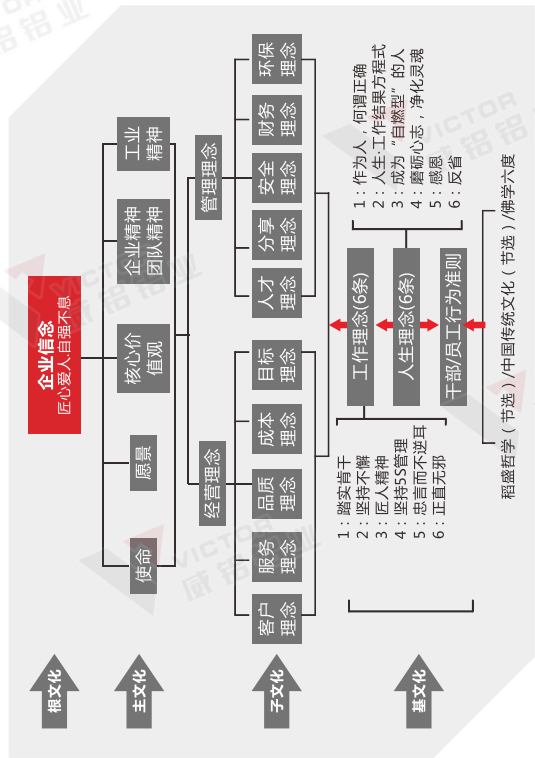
企业信念
匠心爱人,自强不息

使命
愿景
核心价值观
企业精神团队精神
工业精神

经营理念
客户理念
服务理念
品质理念
成本理念
目标理念

管理理念
人才理念
分享理念
安全理念
财务理念
环保理念

1:踏实肯干
2:坚持不懈
3:匠人精神
4:坚持5S管理
5:忠言而不逆耳
6:正直无邪

工作理念(6条)
人生理念(6条)
干部/员工行为准则

1:作为人,何谓正确
2:人生·工作结果方程式
3:成为"自燃型"的人
4:磨砺心志,净化灵魂
5:感恩
6:反省

稻盛哲学(节选)/中国传统文化(节选)/佛学六度

根文化
主文化
子文化
基文化

VICTOR 威铝铝业